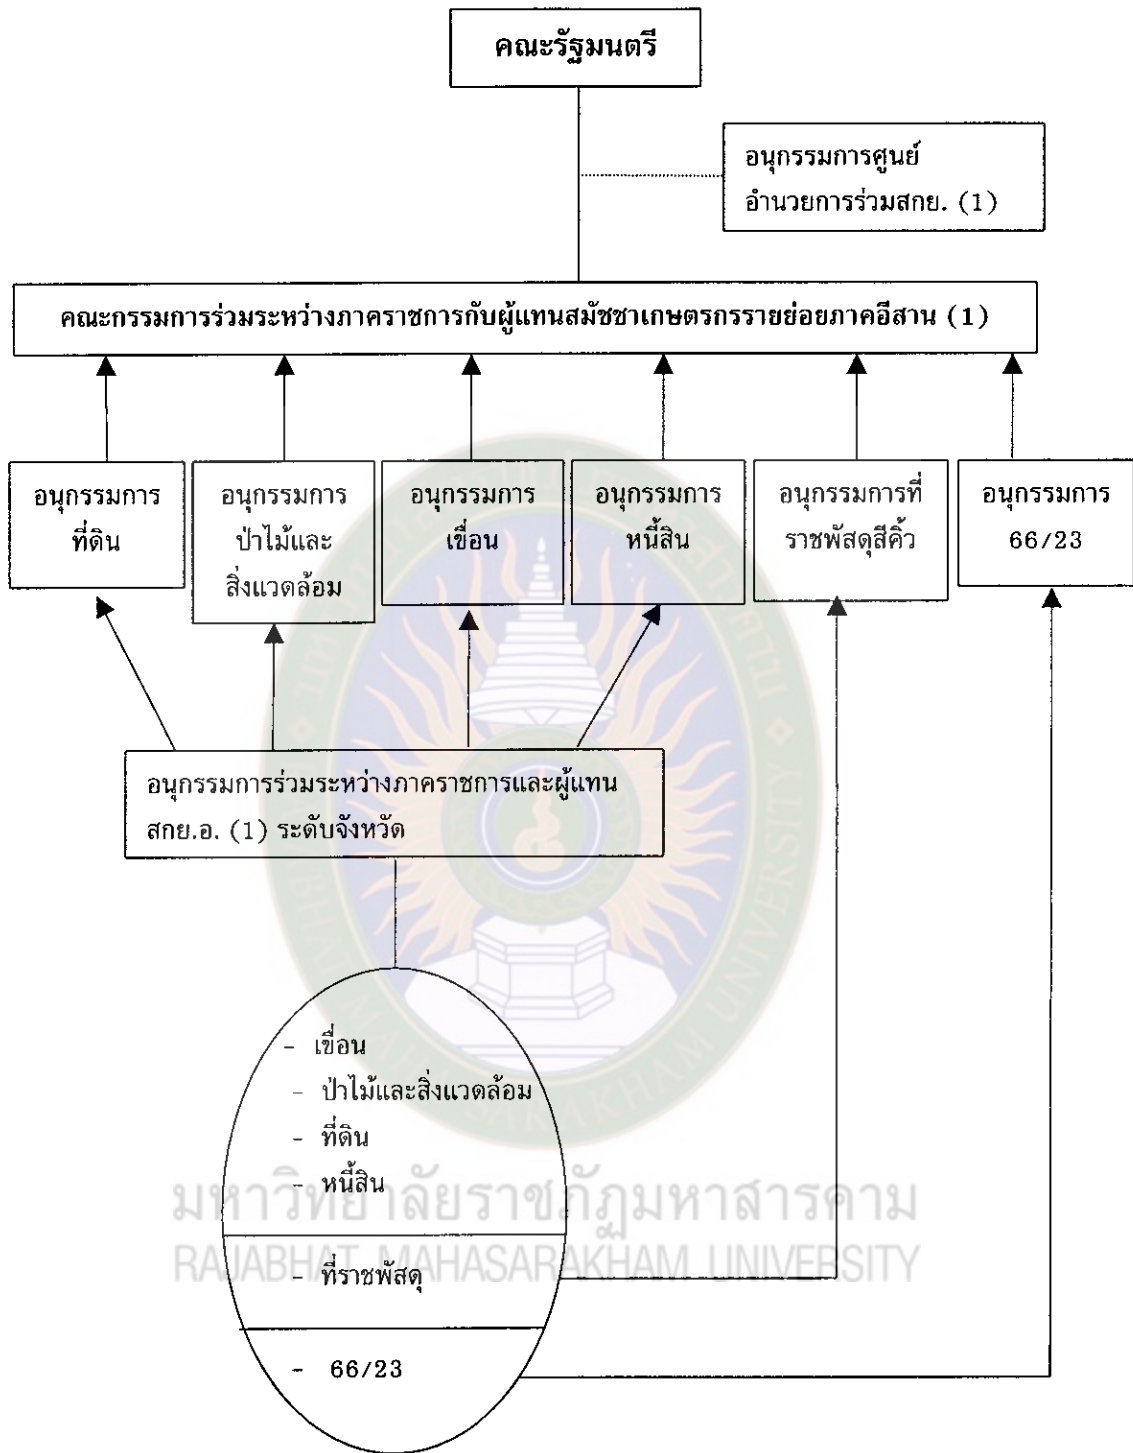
คณะรัฐมนตรี

อนุกรรมการศูนย์อำนวยการร่วมสกย. (1)

คณะกรรมการร่วมระหว่างภาคราชการกับผู้แทนสมัชชาเกษตรกรรายย่อยภาคอีสาน (1)

อนุกรรมการที่ดิน

อนุกรรมการป่าไม้และสิ่งแวดล้อม

อนุกรรมการเขื่อน

อนุกรรมการหนี้สิน

อนุกรรมการที่ราชพัสดุสีคิ้ว

อนุกรรมการ 66/23

อนุกรรมการร่วมระหว่างภาคราชการและผู้แทนสกย.อ. (1) ระดับจังหวัด

- เขื่อน
- ป่าไม้และสิ่งแวดล้อม
- ที่ดิน
- หนี้สิน

- ที่ราชพัสดุ

- 66/23

มหาวิทยาลัยราชภัฏมหาสารคาม
RAJABHAT MAHASARAKHAM UNIVERSITY